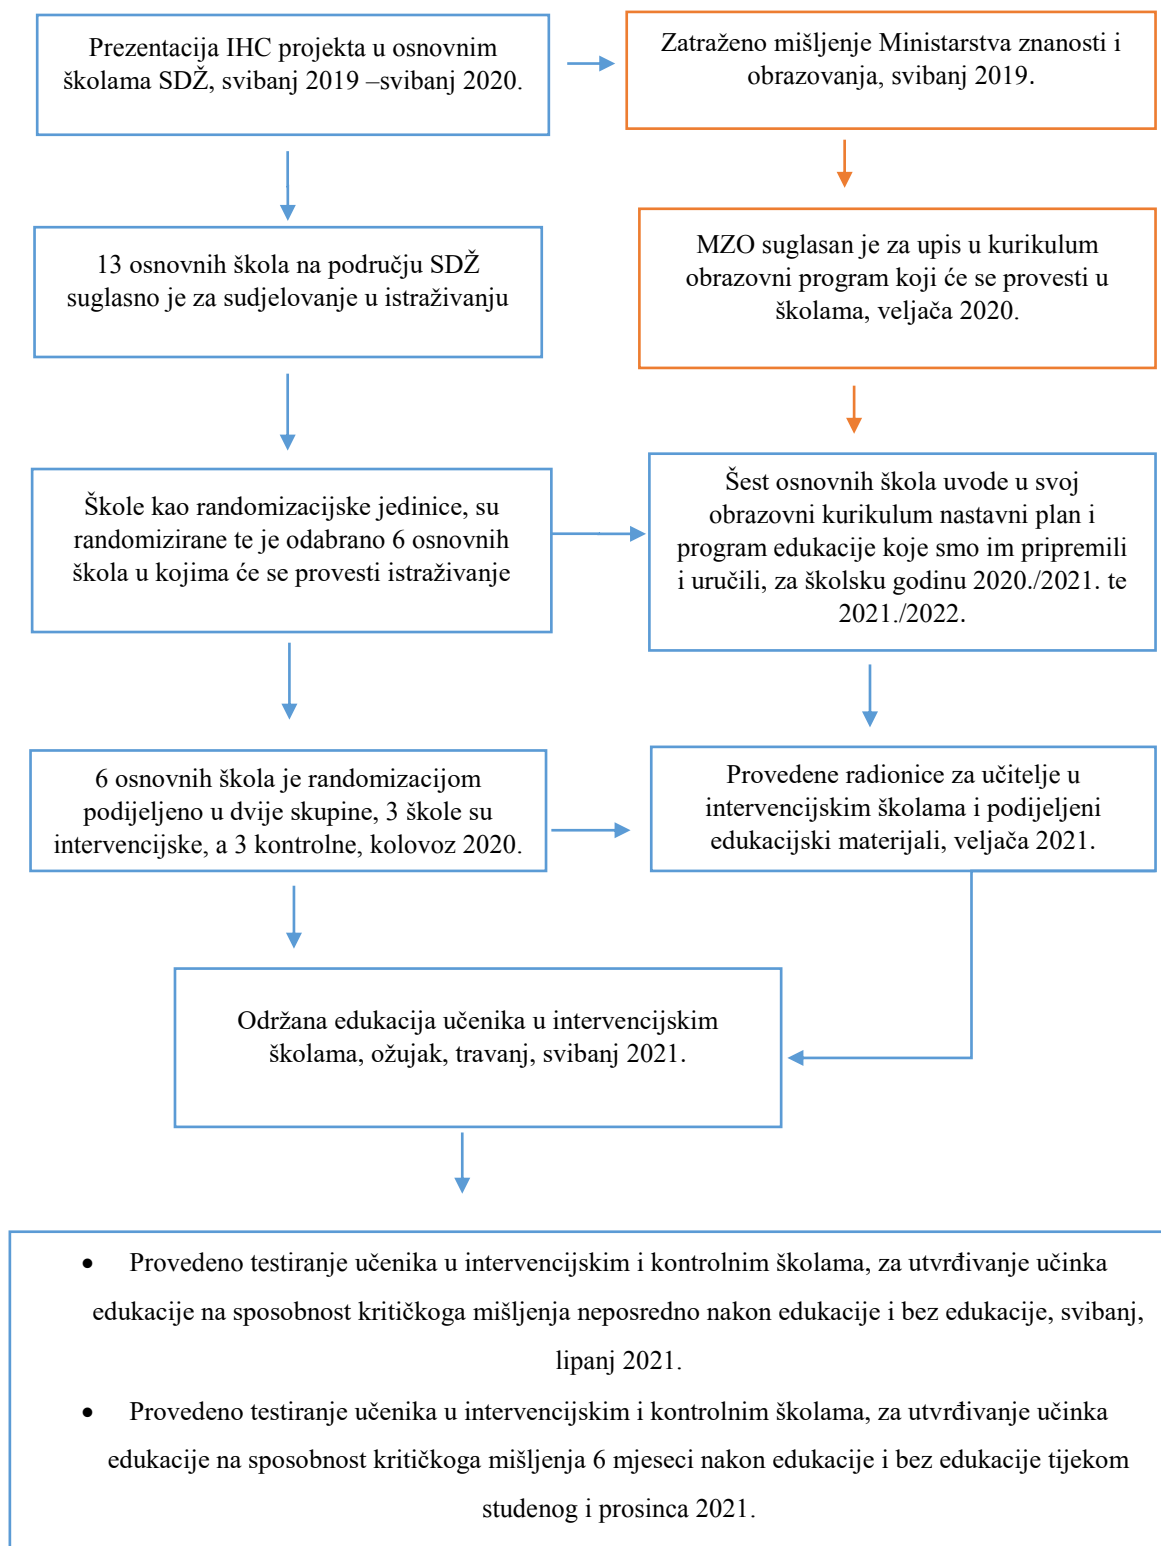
Prezentacija IHC projekta u osnovnim školama SDŽ, svibanj 2019 –svibanj 2020.

Zatraženo mišljenje Ministarstva znanosti i obrazovanja, svibanj 2019.

13 osnovnih škola na području SDŽ suglasno je za sudjelovanje u istraživanju

MZO suglasan je za upis u kurikulum obrazovni program koji će se provesti u školama, veljača 2020.

Škole kao randomizacijske jedinice, su randomizirane te je odabrano 6 osnovnih škola u kojima će se provesti istraživanje

Šest osnovnih škola uvode u svoj obrazovni kurikulum nastavni plan i program edukacije koje smo im pripremili i uručili, za školsku godinu 2020./2021. te 2021./2022.

6 osnovnih škola je randomizacijom podijeljeno u dvije skupine, 3 škole su intervencijske, a 3 kontrolne, kolovoz 2020.

Provedene radionice za učitelje u intervencijskim školama i podijeljeni edukacijski materijali, veljača 2021.

Održana edukacija učenika u intervencijskim školama, ožujak, travanj, svibanj 2021.

• Provedeno testiranje učenika u intervencijskim i kontrolnim školama, za utvrđivanje učinka edukacije na sposobnost kritičkoga mišljenja neposredno nakon edukacije i bez edukacije, svibanj, lipanj 2021.
• Provedeno testiranje učenika u intervencijskim i kontrolnim školama, za utvrđivanje učinka edukacije na sposobnost kritičkoga mišljenja 6 mjeseci nakon edukacije i bez edukacije tijekom studenog i prosinca 2021.